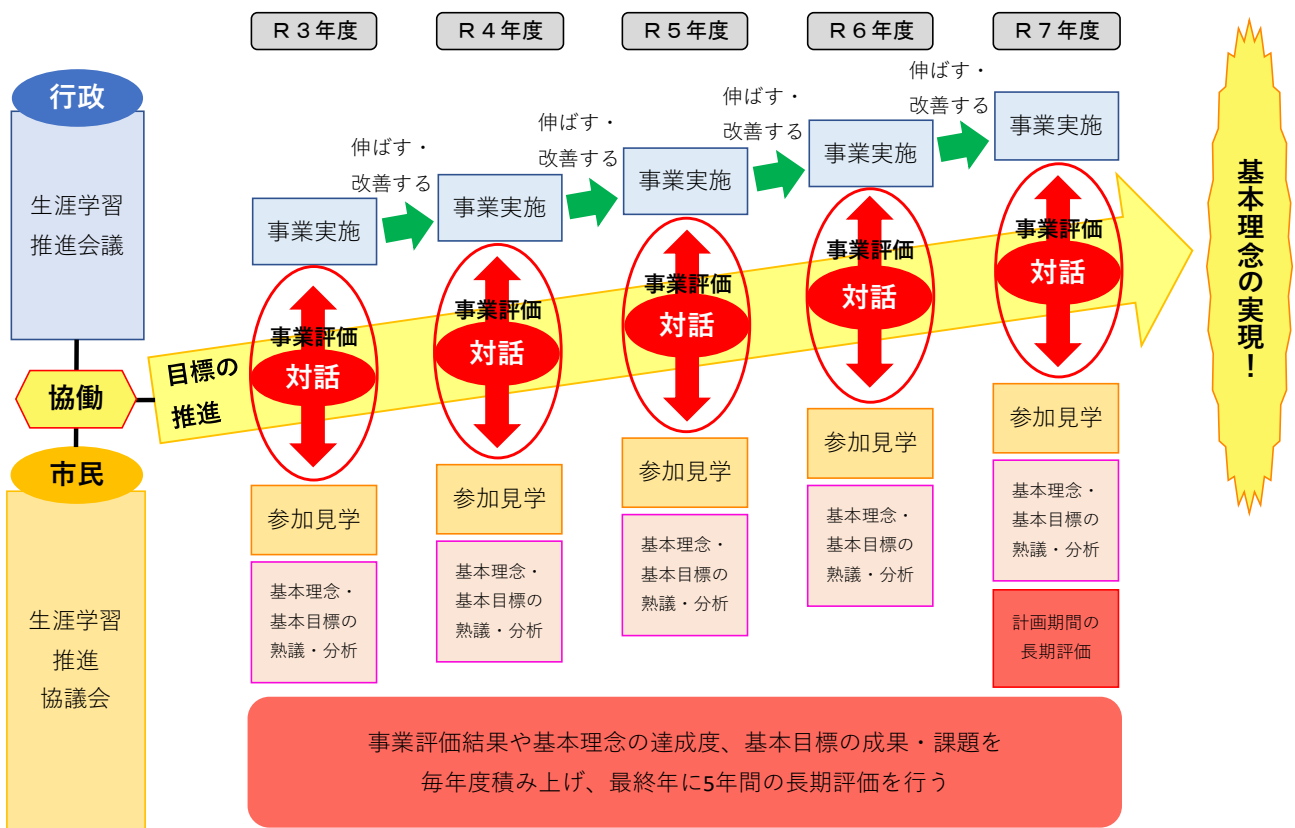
Ｒ３年度

Ｒ４年度

Ｒ５年度

Ｒ６年度

Ｒ７年度

行政

生涯学習推進会議

協働

市民

生涯学習推進協議会

目標の推進

事業実施

事業評価

対話

参加見学

基本理念・基本目標の熟議・分析

伸ばす・改善する

事業実施

事業評価

対話

参加見学

基本理念・基本目標の熟議・分析

伸ばす・改善する

事業実施

事業評価

対話

参加見学

基本理念・基本目標の熟議・分析

伸ばす・改善する

事業実施

事業評価

対話

参加見学

基本理念・基本目標の熟議・分析

伸ばす・改善する

事業実施

事業評価

対話

参加見学

基本理念・基本目標の熟議・分析

計画期間の長期評価

基本理念の実現！

事業評価結果や基本理念の達成度、基本目標の成果・課題を毎年度積み上げ、最終年に5年間の長期評価を行う